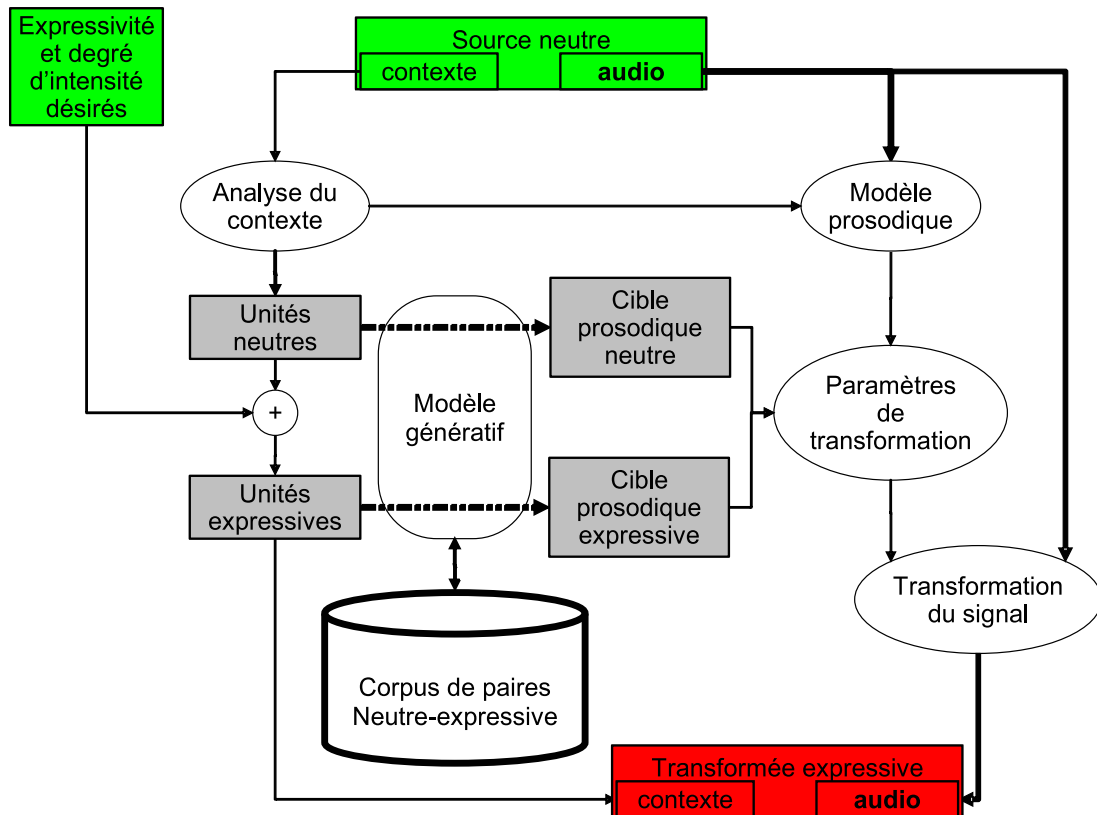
Expressivité et degré d'intensité désirés

Source neutre
contexte
audio

Analyse du contexte

Modèle prosodique

Unités neutres

Modèle génératif

Cible prosodique neutre

Paramètres de transformation

+

Unités expressives

Cible prosodique expressive

Transformation du signal

Corpus de paires Neutre-expressive

Transformée expressive
contexte
audio